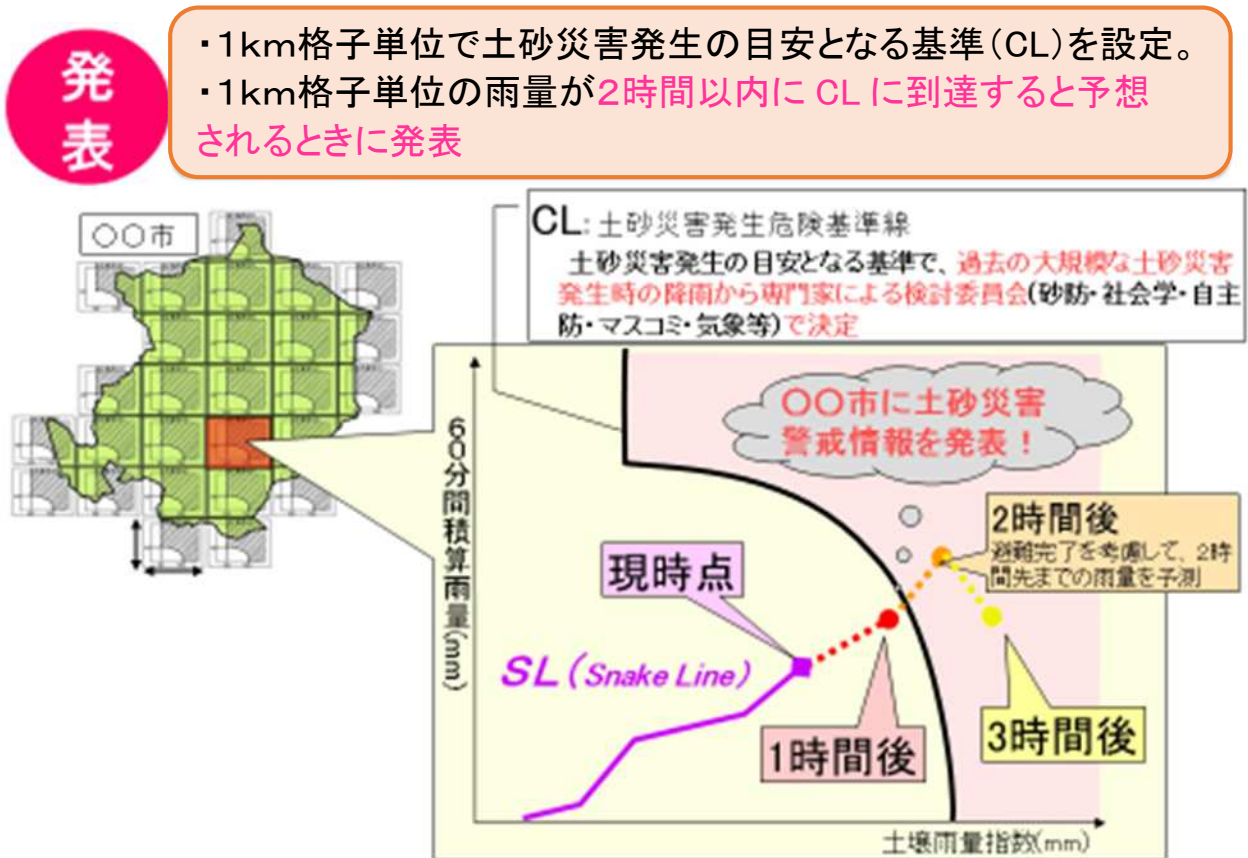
発表

・1km格子単位で土砂災害発生の目安となる基準(CL)を設定。
・1km格子単位の雨量が2時間以内に CL に到達すると予想されるときに発表

○○市

CL: 土砂災害発生危険基準線
土砂災害発生の目安となる基準で、過去の大規模な土砂災害発生時の降雨から専門家による検討委員会(砂防・社会学・自主防・マスコミ・気象等)で決定

○○市に土砂災害警戒情報を発表!

60分間積算雨量(mm)

2時間後
避難完了を考慮して、2時間先までの雨量を予測

現時点

SL (Snake Line)

1時間後

3時間後

土壌雨量指数(mm)